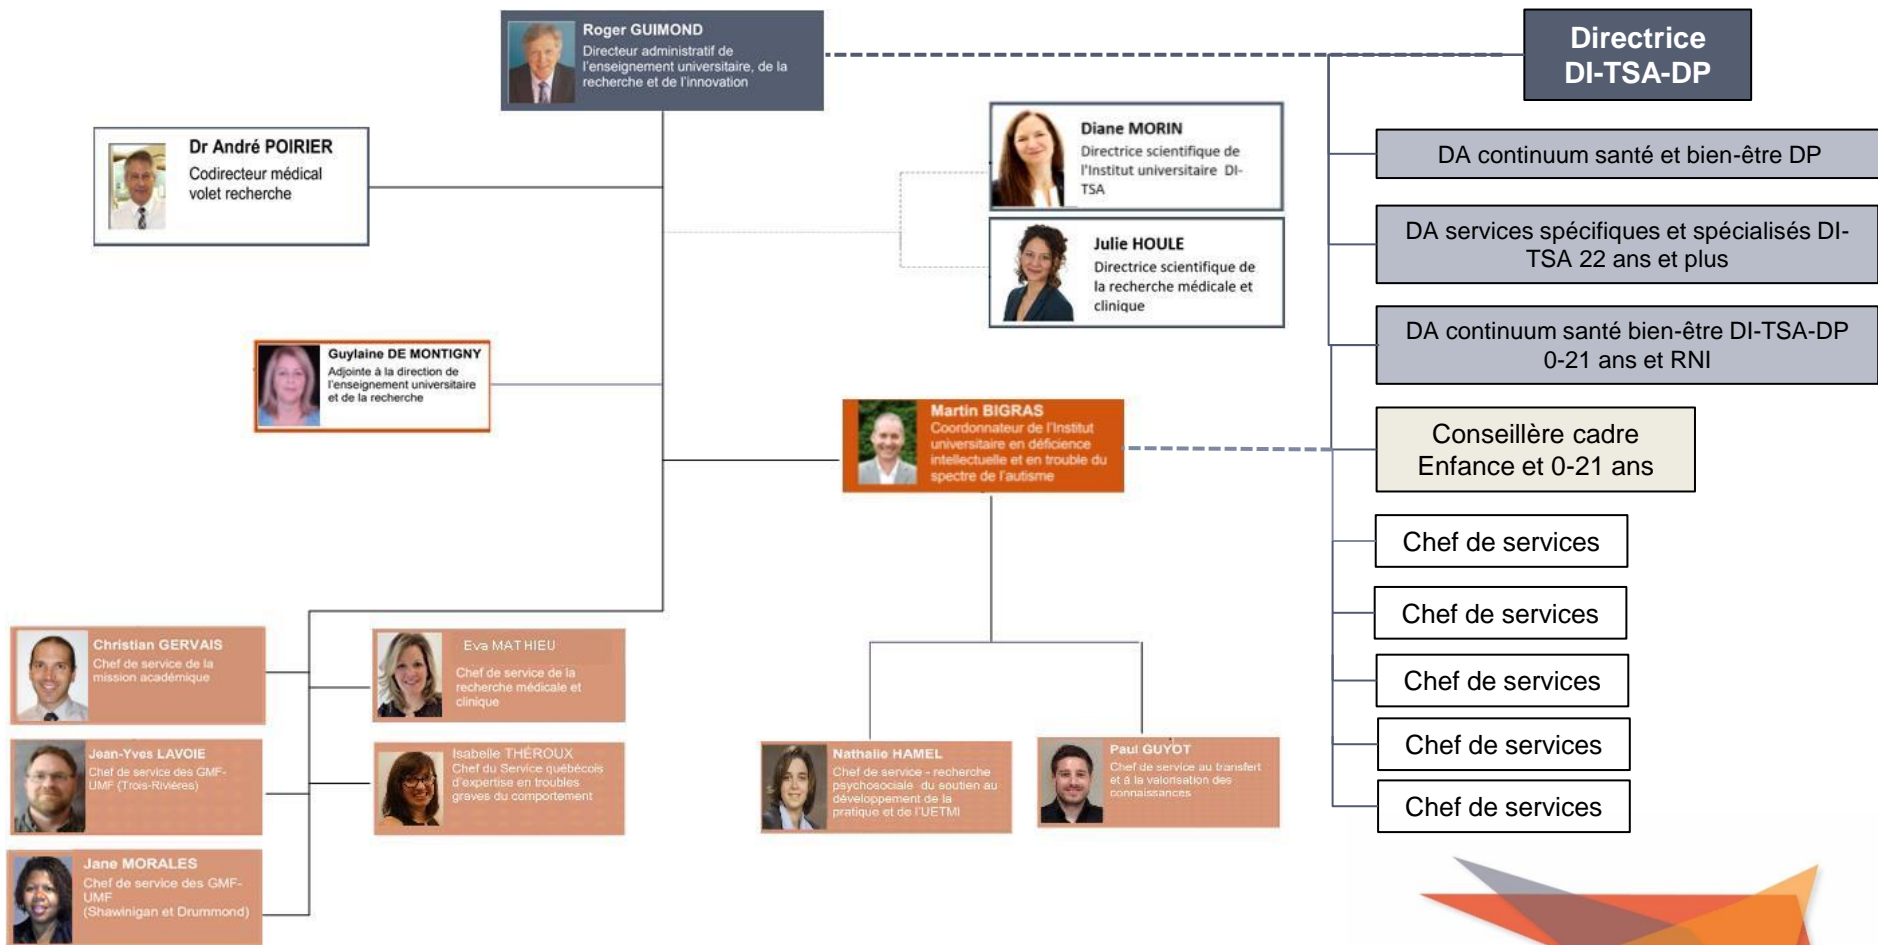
Roger GUIMOND
Directeur administratif de l'enseignement universitaire, de la recherche et de l'innovation

Directrice DI-TSA-DP

Dr André POIRIER
Codirecteur médical volet recherche

Diane MORIN
Directrice scientifique de l'Institut universitaire DI-TSA

Julie HOULE
Directrice scientifique de la recherche médicale et clinique

DA continuum santé et bien-être DP

DA services spécifiques et spécialisés DI-TSA 22 ans et plus

DA continuum santé bien-être DI-TSA-DP 0-21 ans et RNI

Guylaine DE MONTIGNY
Adjointe à la direction de l'enseignement universitaire et de la recherche

Martin BIGRAS
Coordonnateur de l'Institut universitaire en déficience intellectuelle et en trouble du spectre de l'autisme

Conseillère cadre Enfance et 0-21 ans

Chef de services

Chef de services

Chef de services

Chef de services

Chef de services

Christian GERVAIS
Chef de service de la mission académique

Eva MATHIEU
Chef de service de la recherche médicale et clinique

Jean-Yves LAVOIE
Chef de service des GMF-UMF (Trois-Rivières)

Isabelle THÉROUX
Chef du Service québécois d'expertise en troubles graves du comportement

Jane MORALES
Chef de service des GMF-UMF (Shawinigan et Drummond)

Nathalie HAMEL
Chef de service - recherche psychosociale du soutien au développement de la pratique et de l'UETMI

Paul GUYOT
Chef de service au transfert et à la valorisation des connaissances